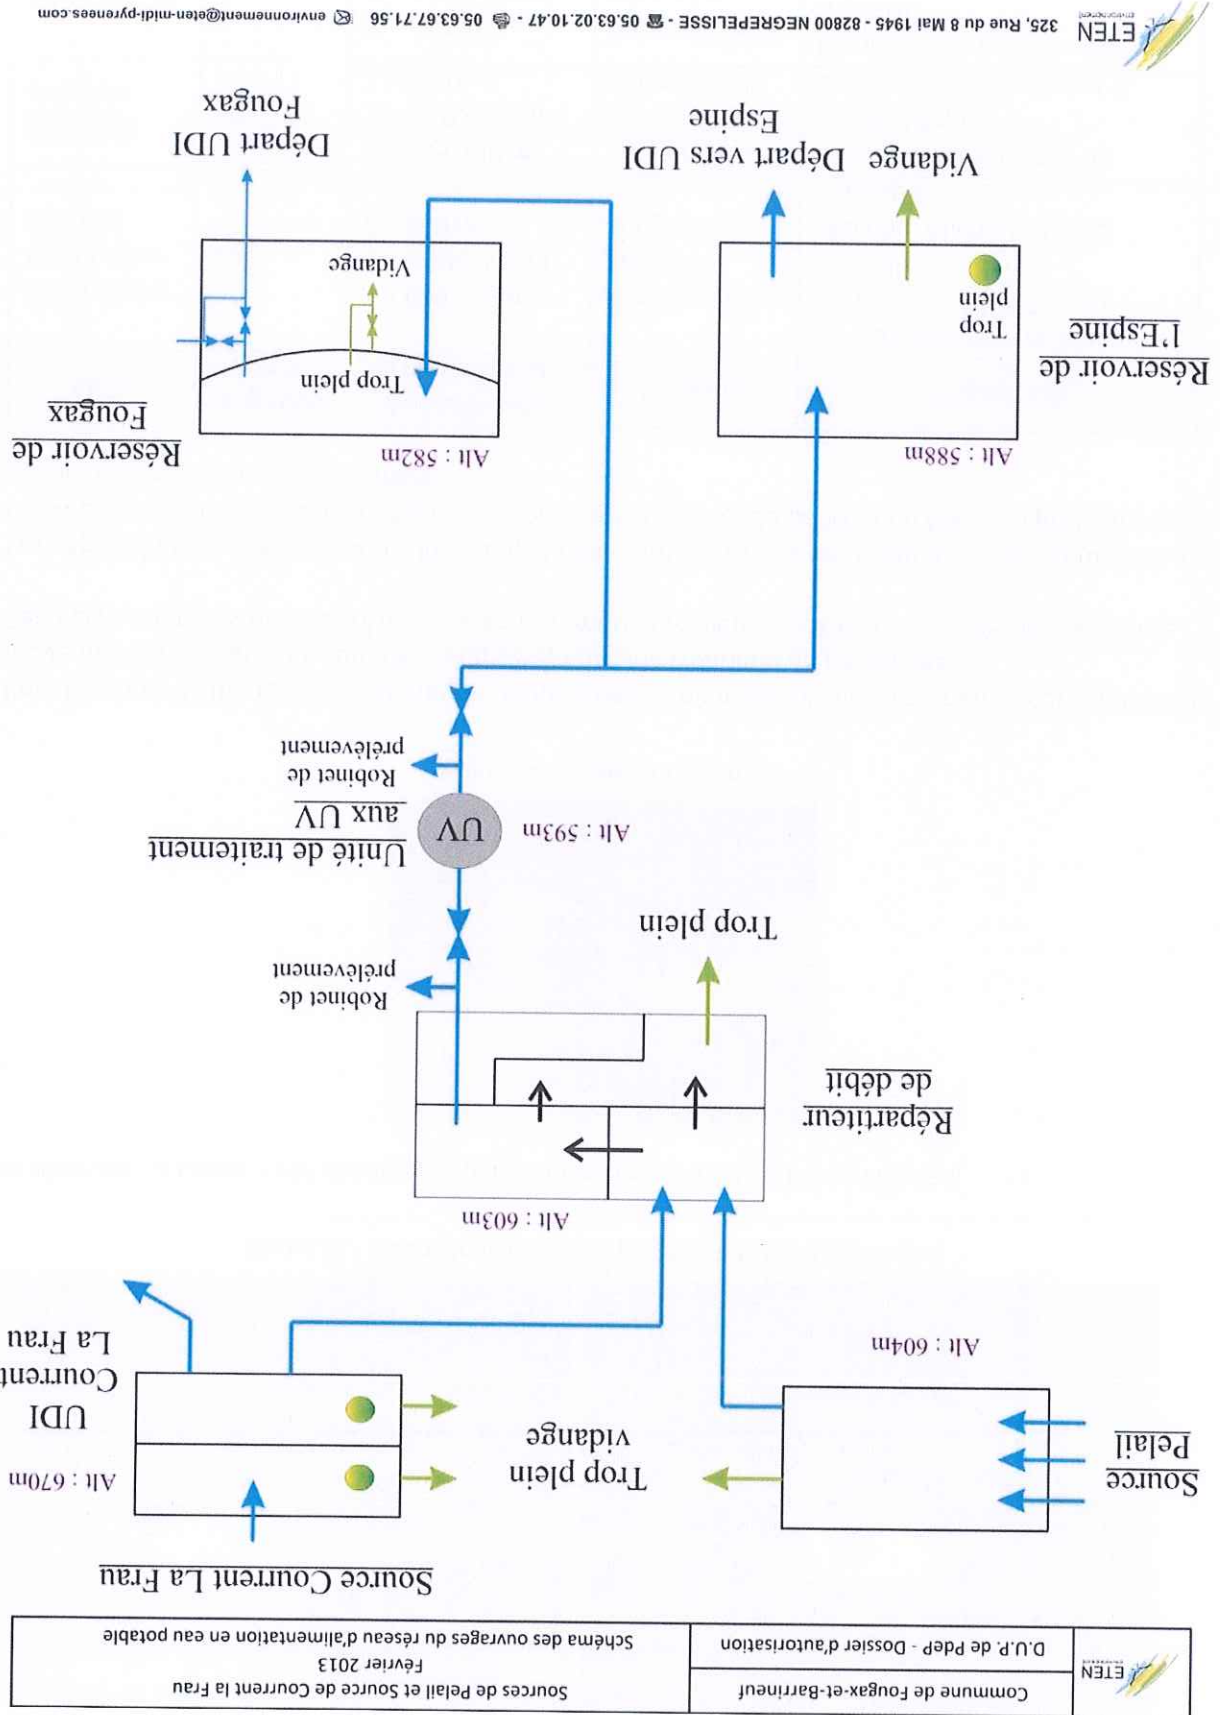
| ETEN | Commune de Fougax-et-Barrineuf | Sources de Pelail et Source de Courrent la Frau Février 2013 |
|---|---|---|
| | D.U.P. de PdeP - Dossier d'autorisation | Schéma des ouvrages du réseau d'alimentation en eau potable |

Source Courrent La Frau

Alt : 670m

UDI Courrent La Frau

Trop plein vidange

Source Pelail

Alt : 604m

Alt : 603m

Répartiteur de débit

Trop plein

Robinet de prélèvement

Alt : 593m

UV

Unité de traitement aux UV

Robinet de prélèvement

Alt : 582m

Réservoir de Fougax

Trop plein

Vidange

Départ UDI Fougax

Alt : 588m

Réservoir de l'Espine

Trop plein

Vidange

Départ vers UDI Espine

ETEN 325, Rue du 8 Mai 1945 - 82800 NEGREPELISSE - 05.63.02.10.47 - 05.63.67.71.56 environnement@eten-midi-pyrenees.com